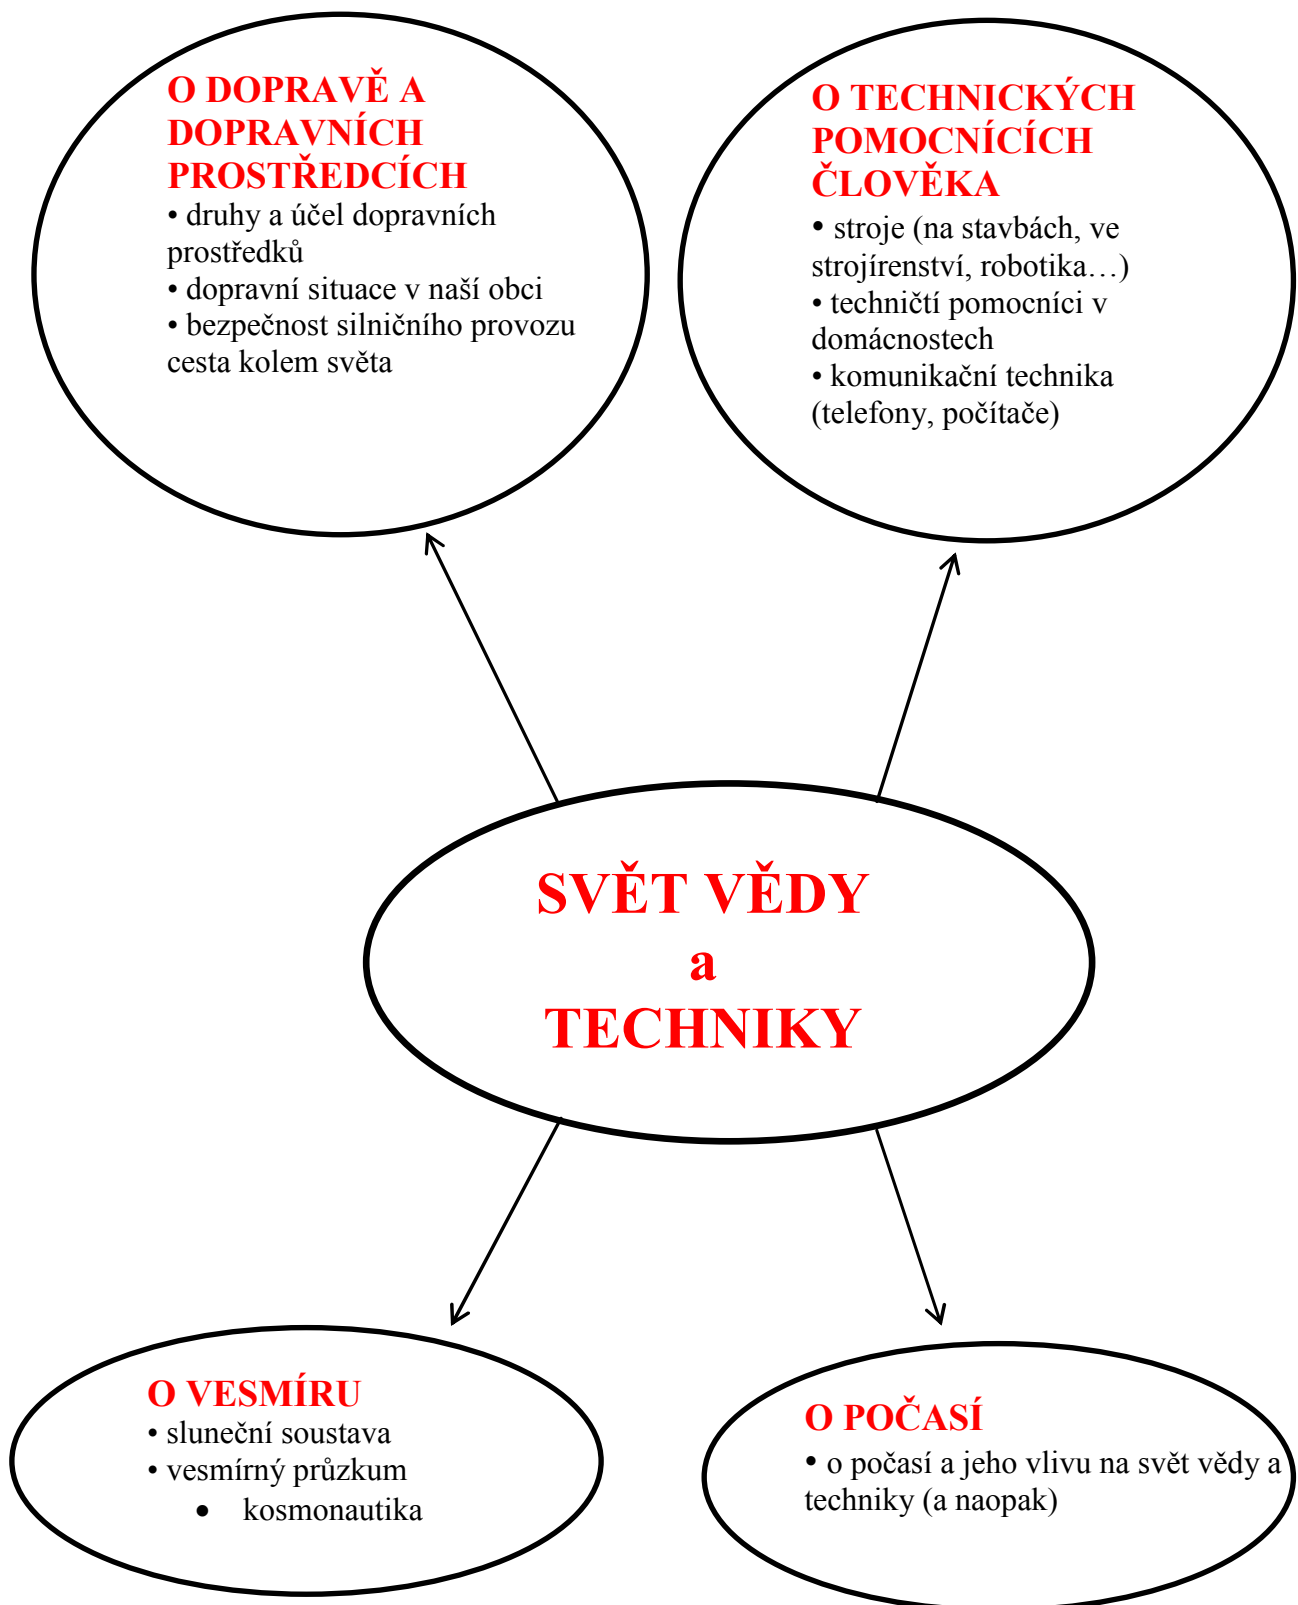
O DOPRAVĚ A DOPRAVNÍCH PROSTŘEDCÍCH
• druhy a účel dopravních prostředků
• dopravní situace v naší obci
• bezpečnost silničního provozu cesta kolem světa

O TECHNICKÝCH POMOCNÍCÍCH ČLOVĚKA
• stroje (na stavbách, ve strojírenství, robotika…)
• techničtí pomocníci v domácnostech
• komunikační technika (telefony, počítače)

SVĚT VĚDY
a
TECHNIKY

O VESMÍRU
• sluneční soustava
• vesmírný průzkum
• kosmonautika

O POČASÍ
• o počasí a jeho vlivu na svět vědy a techniky (a naopak)